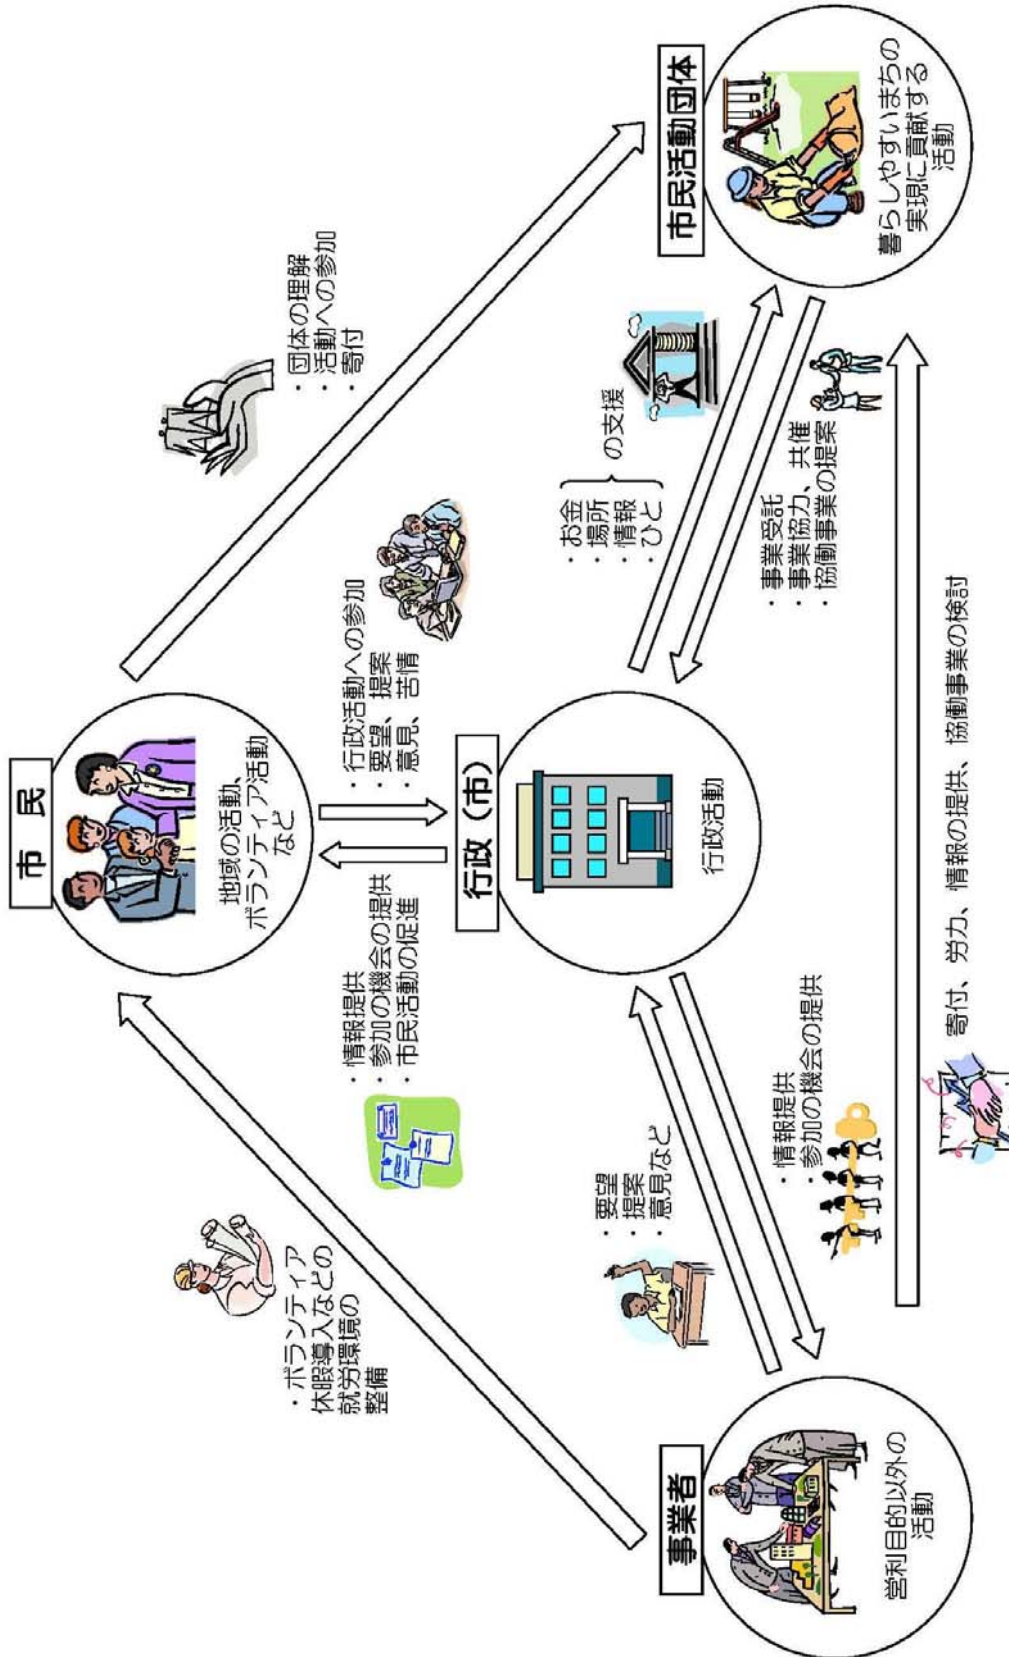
市民

地域の活動、ボランティア活動など

市民活動団体

暮らしやすいまちの実現に貢献する活動

行政（市）

行政活動

事業者

営利目的以外の活動

・団体の理解
・活動への参加
・寄付

・行政活動への参加
・要望、提案
・意見、苦情

・情報提供
・参加の機会の提供
・市民活動の促進

・お金
・場所
・情報
・ひと
の支援

・事業受託
・事業協力、共催
・協働事業の提案

・ボランティア休暇導入などの就労環境の整備

・要望
・提案
・意見など

・情報提供
・参加の機会の提供

寄付、労力、情報の提供、協働事業の検討